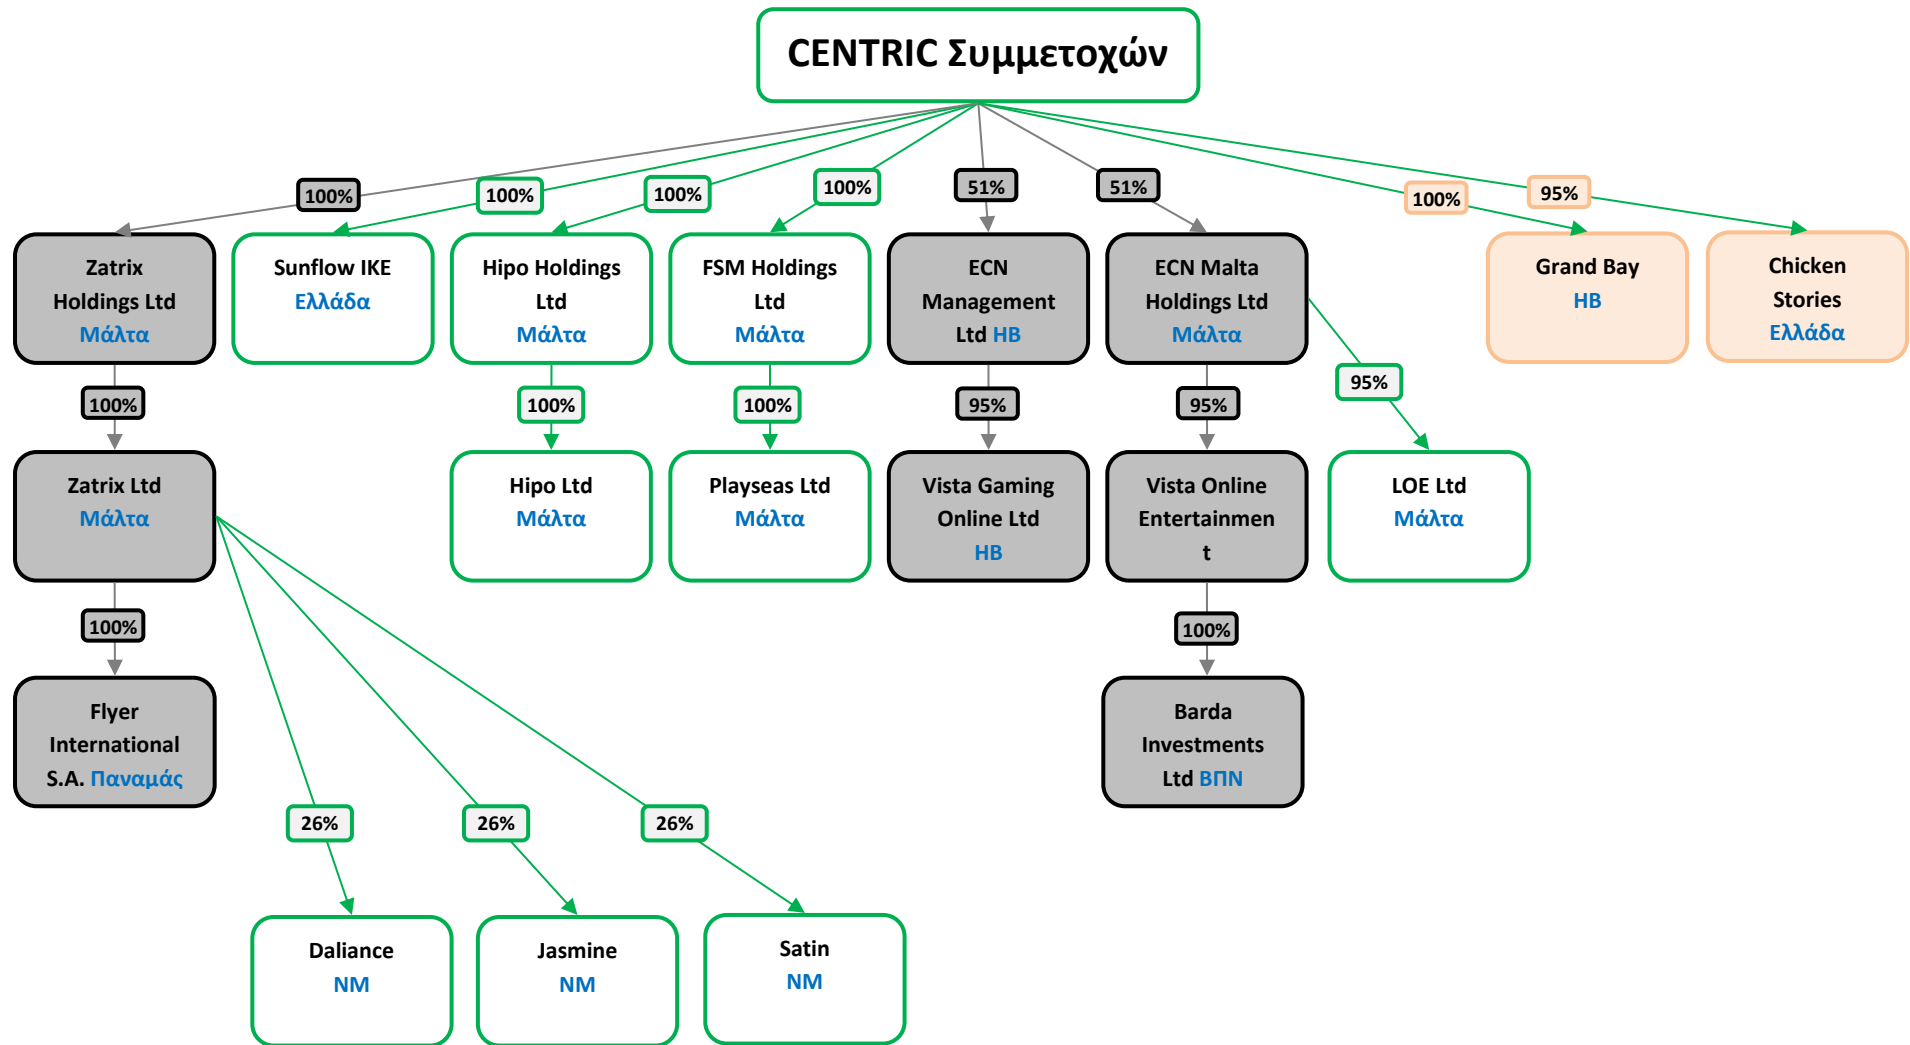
CENTRIC Συμμετοχών

100%
Zatrix Holdings Ltd Μάλτα

100%
Sunflow IKE Ελλάδα

100%
Hipo Holdings Ltd Μάλτα

100%
FSM Holdings Ltd Μάλτα

51%
ECN Management Ltd HB

51%
ECN Malta Holdings Ltd Μάλτα

100%
Grand Bay HB

95%
Chicken Stories Ελλάδα

100%
Zatrix Ltd Μάλτα

100%
Hipo Ltd Μάλτα

100%
Playseas Ltd Μάλτα

95%
Vista Gaming Online Ltd HB

95%
Vista Online Entertainmen t

95%
LOE Ltd Μάλτα

100%
Flyer International S.A. Παναμάς

100%
Barda Investments Ltd ΒΠΝ

26%
Daliance NM

26%
Jasmine NM

26%
Satin NM